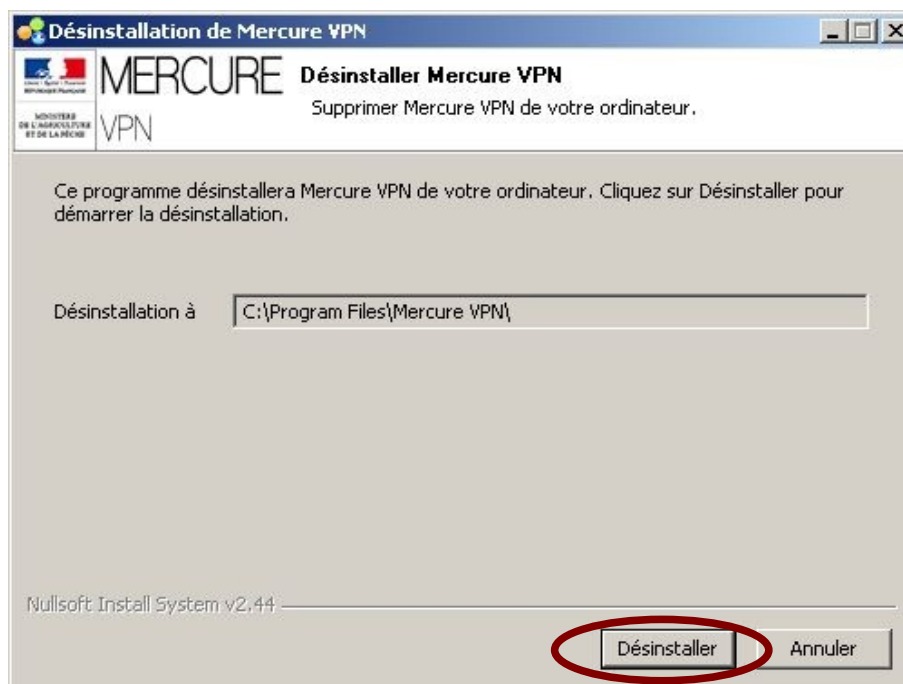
Désinstallation de Mercure VPN

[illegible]

MINISTÈRE DE L'AGRICULTURE ET DE LA PÊCHE

MERCURE VPN

Désinstaller Mercure VPN

Supprimer Mercure VPN de votre ordinateur.

Ce programme désinstallera Mercure VPN de votre ordinateur. Cliquez sur Désinstaller pour démarrer la désinstallation.

Désinstallation à C:\Program Files\Mercure VPN\

Nullsoft Install System v2.44

Désinstaller

Annuler